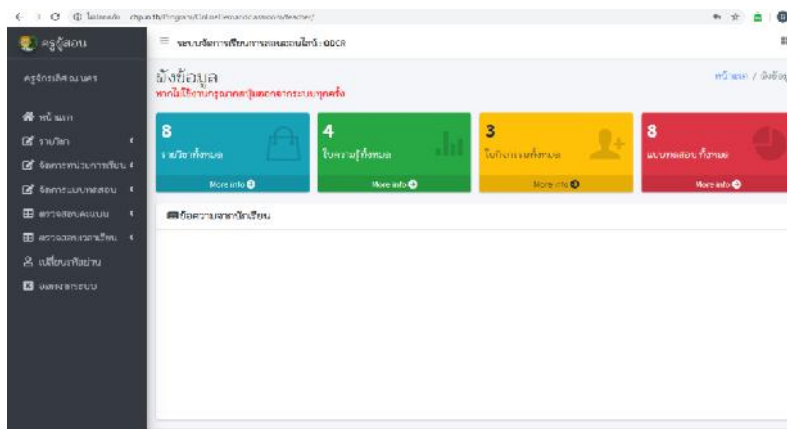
ครูผู้สอน

ครูกิตติศักดิ์ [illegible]

หน้าแรก

รายวิชา

จัดการหน่วยการเรียน

จัดการแบบทดสอบ

ตรวจสอบคะแนน

ตรวจสอบเวลาเรียน

เปลี่ยนรหัสผ่าน

ออกจากระบบ

ระบบจัดการเรียนการสอนออนไลน์ : QDCA

ผังข้อมูล

หากไม่ใช้งานกรุณาออกจากระบบทุกครั้ง

หน้าแรก / ผังข้อมูล

8
รายวิชาทั้งหมด
More info

4
ใบความรู้ทั้งหมด
More info

3
ใบกิจกรรมทั้งหมด
More info

8
แบบทดสอบทั้งหมด
More info

ข้อความจากนักเรียน